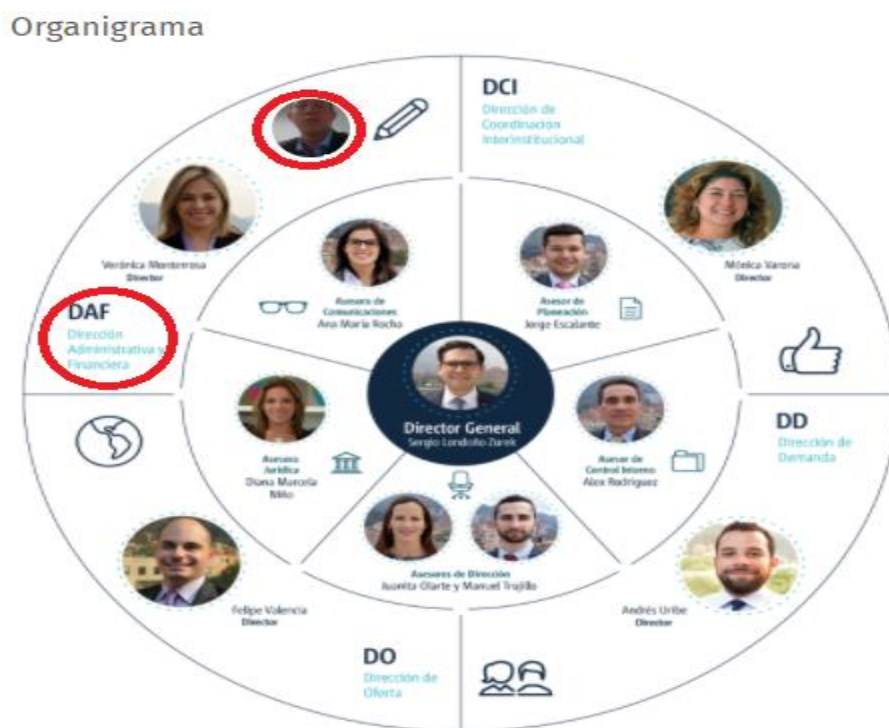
Organigrama

DCI
Dirección de Coordinación Interinstitucional

Mónica Varona
Director

Verónica Monterrosa
Director

Asesora de Comunicaciones
Ana María Rocha

Asesor de Planeación
Jorge Escalante

DAF
Dirección Administrativa y Financiera

Director General
Sergio Londoño Zurek

Asesora Jurídica
Diana Marcela Niño

Asesor de Control Interno
Alex Rodriguez

DD
Dirección de Demanda

Asesores de Dirección
Juanita Olarte y Manuel Trujillo

Felipe Valencia
Director

Andrés Uribe
Director

DO
Dirección de Oferta